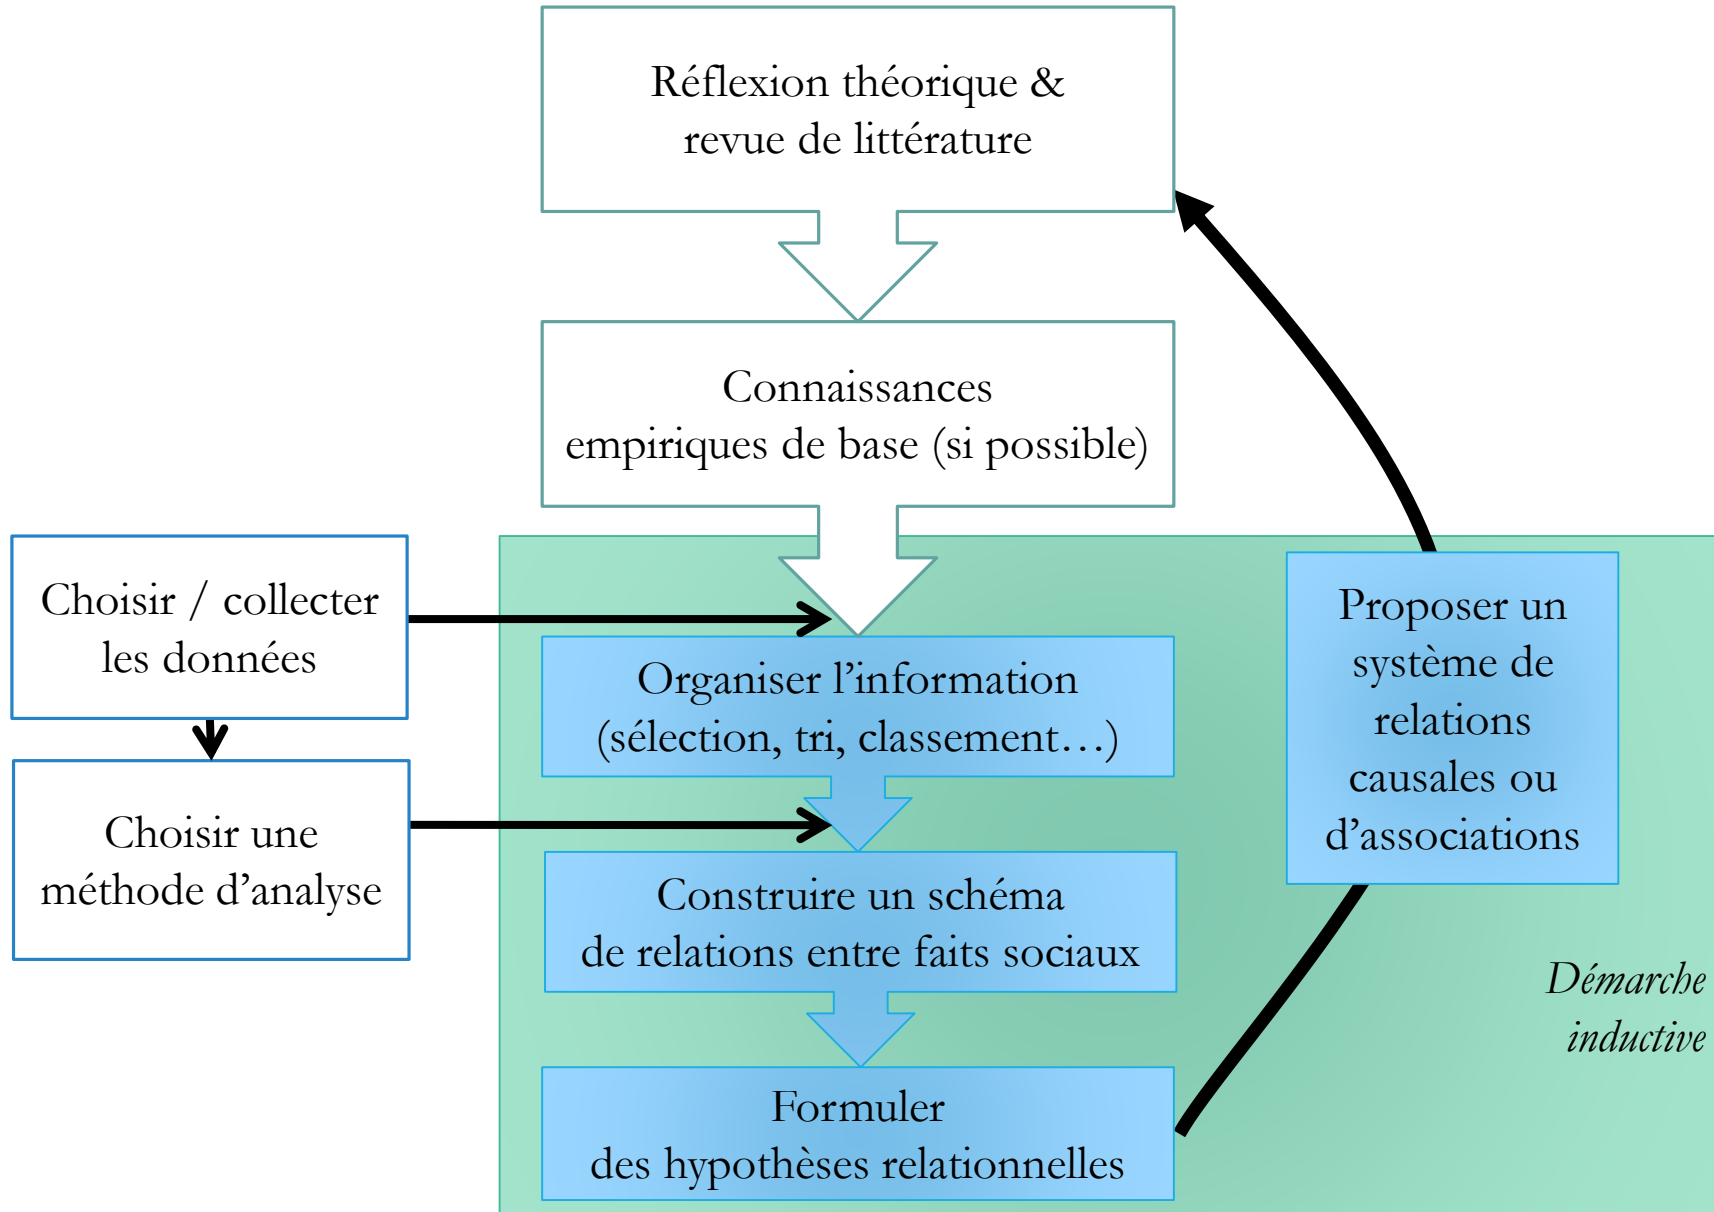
Réflexion théorique & revue de littérature

Connaissances empiriques de base (si possible)

Choisir / collecter les données

Choisir une méthode d'analyse

Organiser l'information (sélection, tri, classement…)

Construire un schéma de relations entre faits sociaux

Formuler des hypothèses relationnelles

Proposer un système de relations causales ou d'associations

Démarche inductive